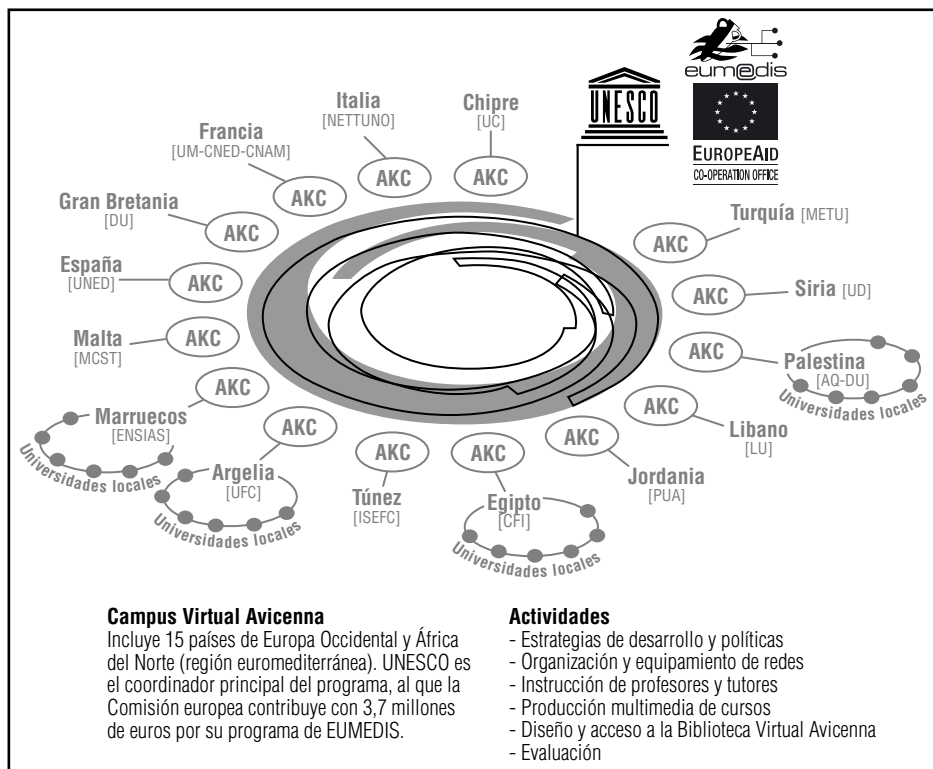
eum@dis

EUROPEAID
CO-OPERATION OFFICE

UNESCO

Italia
[NETTUNO]
AKC

Chipre
[UC]
AKC

Francia
[UM-CNED-CNAM]
AKC

Gran Bretania
[DU]
AKC

España
[UNED]
AKC

Malta
[MCST]
AKC

AKC
Marruecos
[ENSIAS]
Universidades locales

AKC
Argelia
[UFC]
Universidades locales

AKC
Túnez
[ISEFC]

AKC
Egipto
[CFI]
Universidades locales

AKC
Jordania
[PUA]

AKC
Libano
[LU]

AKC
Palestina
[AQ-DU]
Universidades locales

AKC
Siria [UD]

AKC
Turquía [METU]

Campus Virtual Avicenna
Incluye 15 países de Europa Occidental y África del Norte (región euromediterránea). UNESCO es el coordinador principal del programa, al que la Comisión europea contribuye con 3,7 millones de euros por su programa de EUMEDIS.

Actividades
- Estrategias de desarrollo y políticas
- Organización y equipamiento de redes
- Instrucción de profesores y tutores
- Producción multimedia de cursos
- Diseño y acceso a la Biblioteca Virtual Avicenna
- Evaluación